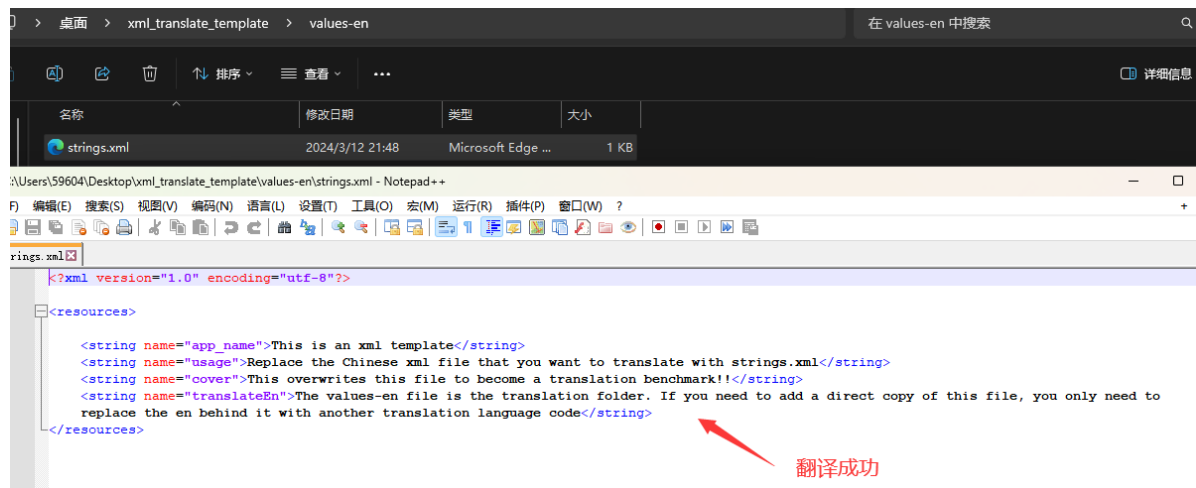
桌面 > xml_translate_template > values-en

在 values-en 中搜索

排序 查看 ...

详细信息

| 名称 | 修改日期 | 类型 | 大小 |
|---|---|---|---|
| strings.xml | 2024/3/12 21:48 | Microsoft Edge ... | 1 KB |

:\Users\59604\Desktop\xml_translate_template\values-en\strings.xml - Notepad++

F) 编辑(E) 搜索(S) 视图(V) 编码(N) 语言(L) 设置(T) 工具(O) 宏(M) 运行(R) 插件(P) 窗口(W) ?

rings.xml

<?xml version="1.0" encoding="utf-8"?>

<resources>

<string name="app_name">This is an xml template</string>
<string name="usage">Replace the Chinese xml file that you want to translate with strings.xml</string>
<string name="cover">This overwrites this file to become a translation benchmark!!</string>
<string name="translateEn">The values-en file is the translation folder. If you need to add a direct copy of this file, you only need to replace the en behind it with another translation language code</string>
</resources>

翻译成功